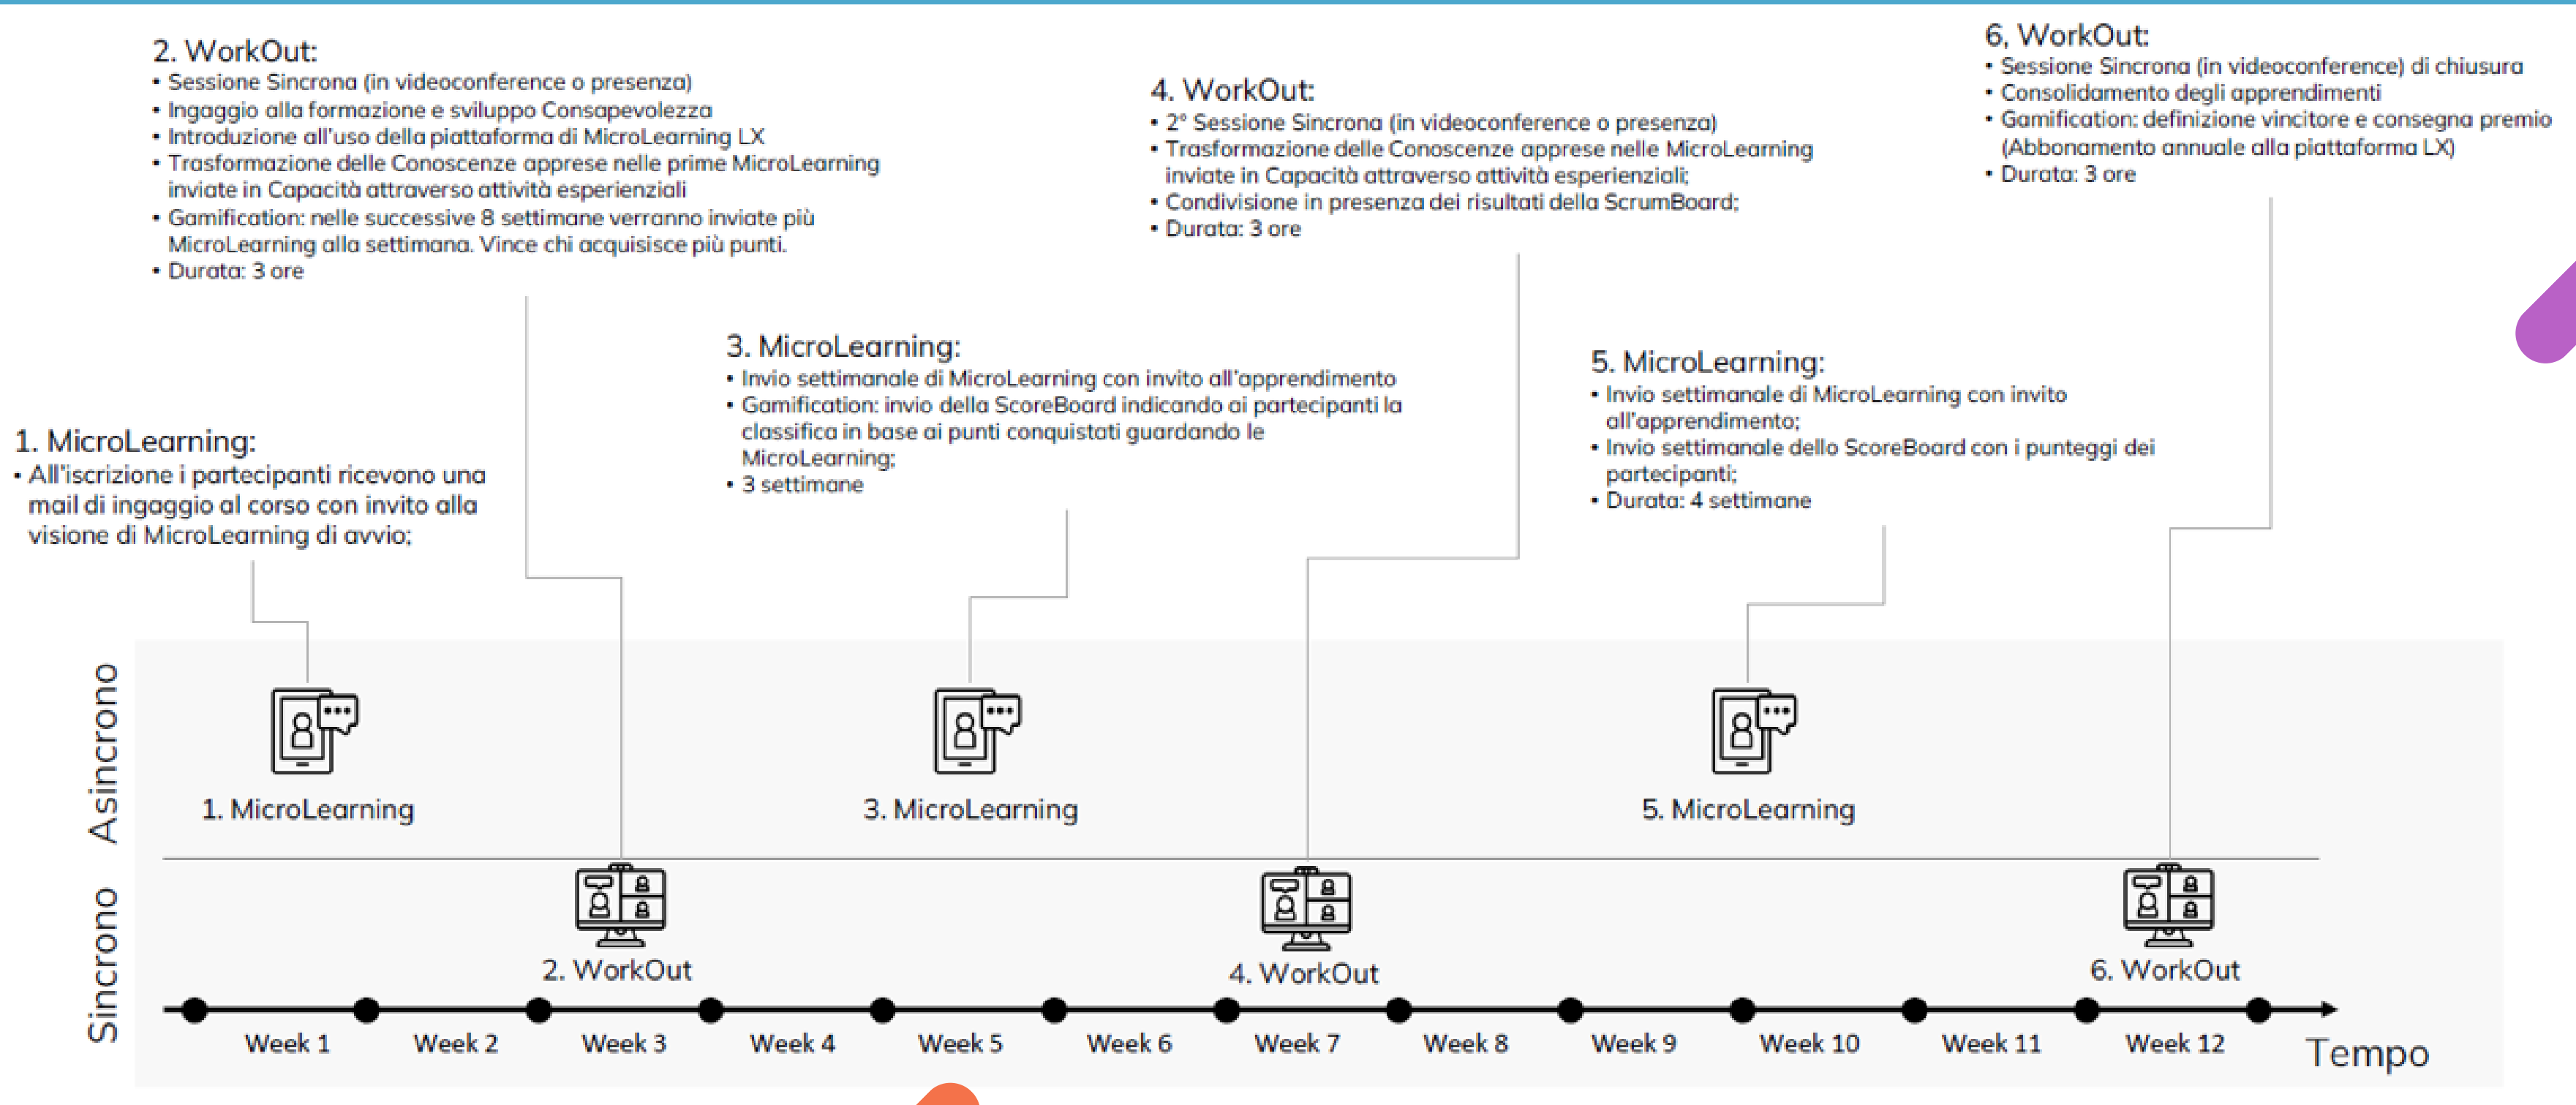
2. WorkOut:
• Sessione Sincrona (in videoconference o presenza)
• Ingaggio alla formazione e sviluppo Consapevolezza
• Introduzione all'uso della piattaforma di MicroLearning LX
• Trasformazione delle Conoscenze apprese nelle prime MicroLearning inviate in Capacità attraverso attività esperienziali
• Gamification: nelle successive 8 settimane verranno inviate più MicroLearning alla settimana. Vince chi acquisisce più punti.
• Durata: 3 ore

4. WorkOut:
• 2° Sessione Sincrona (in videoconference o presenza)
• Trasformazione delle Conoscenze apprese nelle MicroLearning inviate in Capacità attraverso attività esperienziali;
• Condivisione in presenza dei risultati della ScrumBoard;
• Durata: 3 ore

6, WorkOut:
• Sessione Sincrona (in videoconference) di chiusura
• Consolidamento degli apprendimenti
• Gamification: definizione vincitore e consegna premio (Abbonamento annuale alla piattaforma LX)
• Durata: 3 ore

3. MicroLearning:
• Invio settimanale di MicroLearning con invito all'apprendimento
• Gamification: invio della ScoreBoard indicando ai partecipanti la classifica in base ai punti conquistati guardando le MicroLearning;
• 3 settimane

5. MicroLearning:
• Invio settimanale di MicroLearning con invito all'apprendimento;
• Invio settimanale dello ScoreBoard con i punteggi dei partecipanti;
• Durata: 4 settimane

1. MicroLearning:
• All'iscrizione i partecipanti ricevono una mail di ingaggio al corso con invito alla visione di MicroLearning di avvio;

Asincrono
Sincrono

1. MicroLearning
3. MicroLearning
5. MicroLearning
2. WorkOut
4. WorkOut
6. WorkOut

Week 1 Week 2 Week 3 Week 4 Week 5 Week 6 Week 7 Week 8 Week 9 Week 10 Week 11 Week 12 Tempo